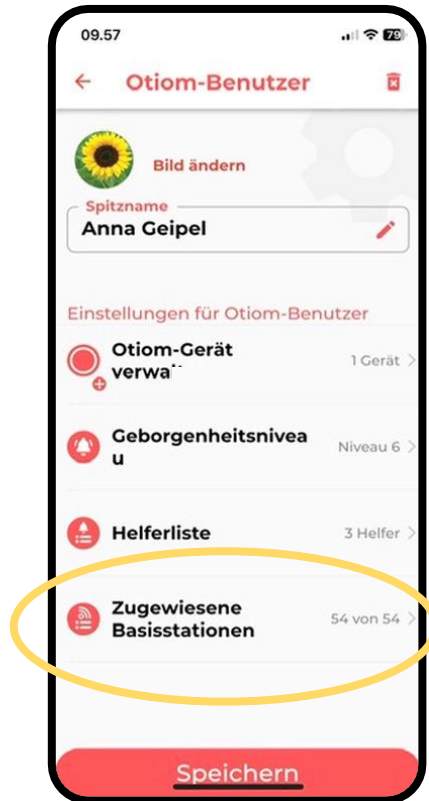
09.57

79

Otiom-Benutzer

Bild ändern

Spitzname
Anna Geipel

Einstellungen für Otiom-Benutzer

Otiom-Gerät verwa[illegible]
1 Gerät

Geborgenheitsniveau
Niveau 6

Helferliste
3 Helfer

Zugewiesene Basisstationen
54 von 54

Speichern